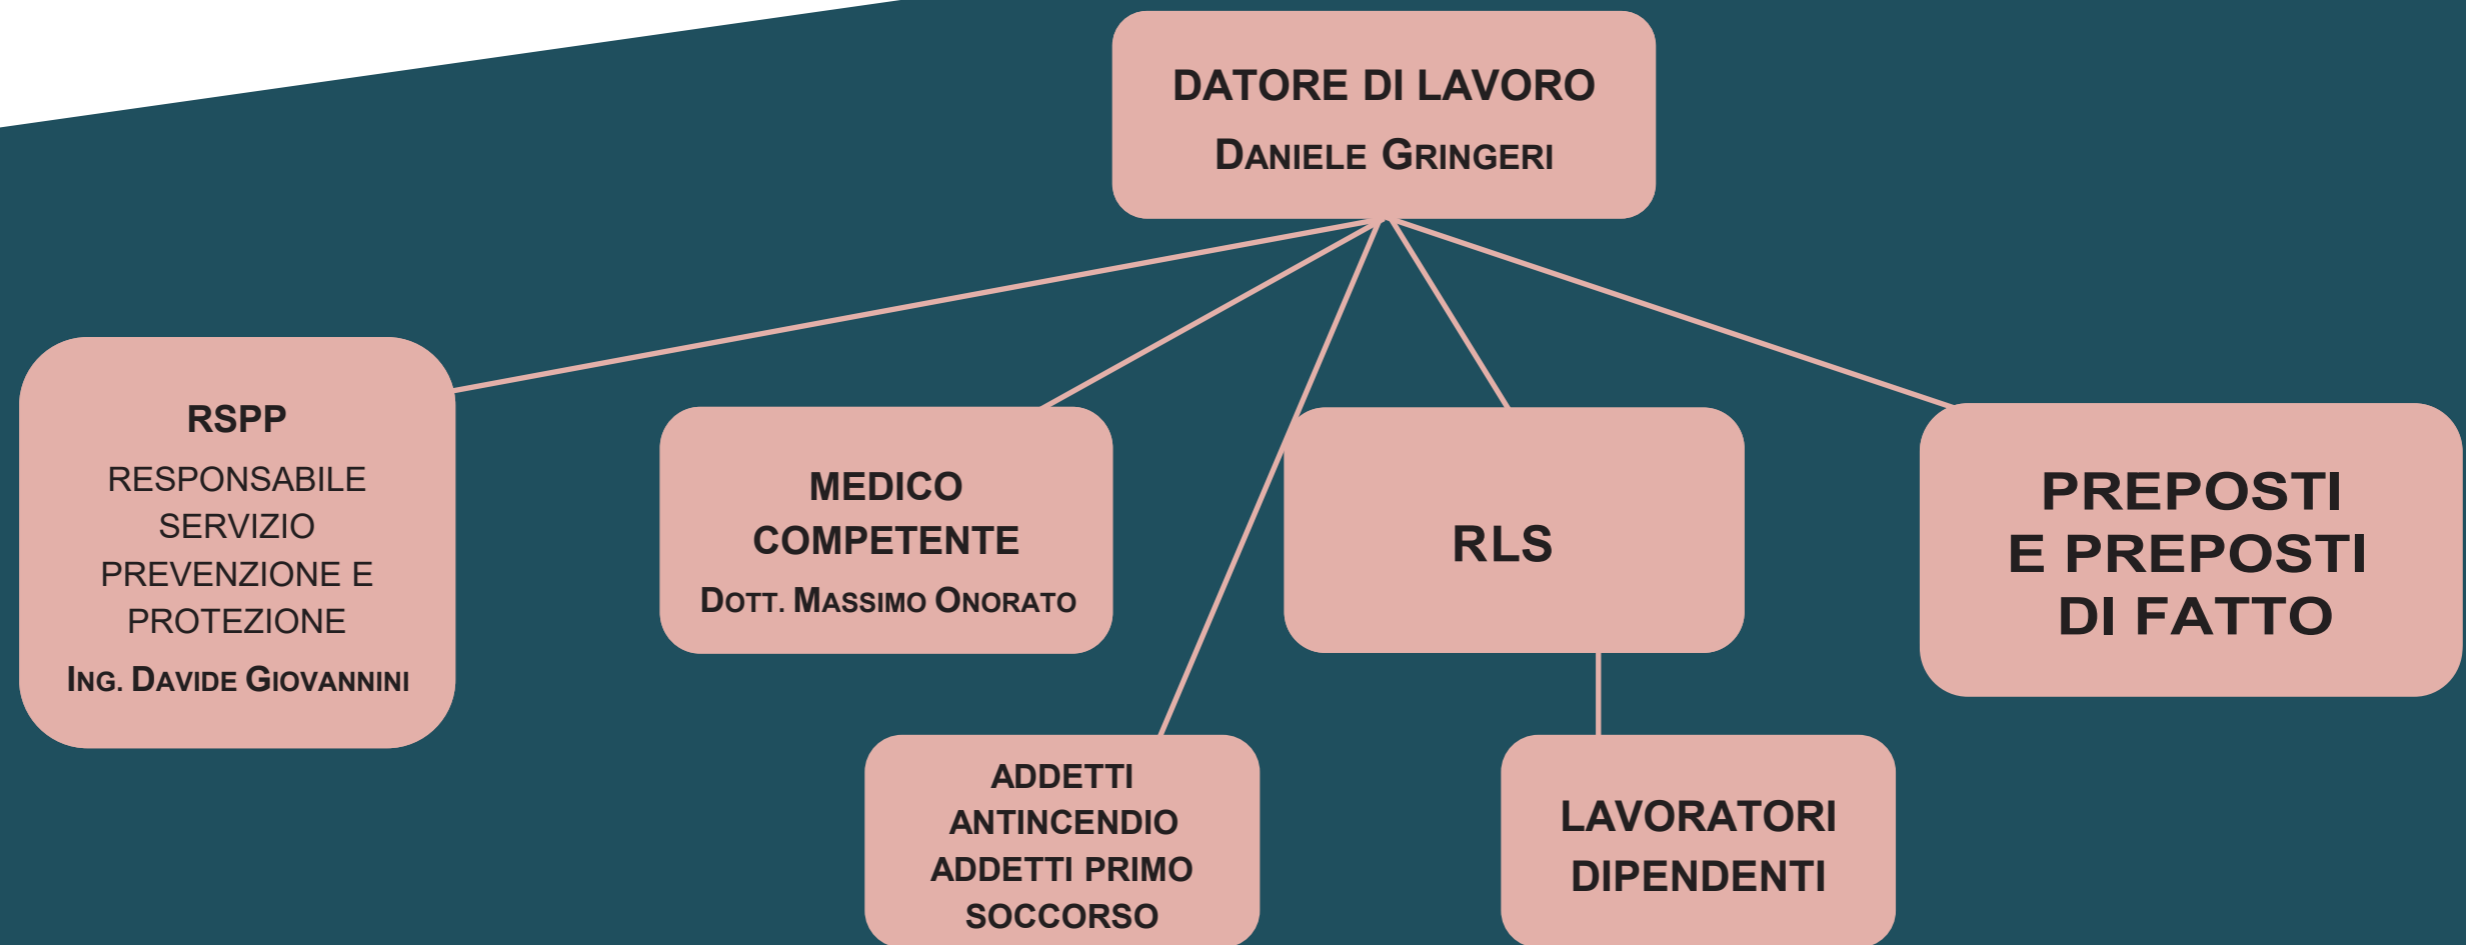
DATORE DI LAVORO
Daniele Gringeri

RSPP
RESPONSABILE SERVIZIO PREVENZIONE E PROTEZIONE
Ing. Davide Giovannini

MEDICO COMPETENTE
Dott. Massimo Onorato

RLS

PREPOSTI E PREPOSTI DI FATTO

ADDETTI ANTINCENDIO ADDETTI PRIMO SOCCORSO

LAVORATORI DIPENDENTI